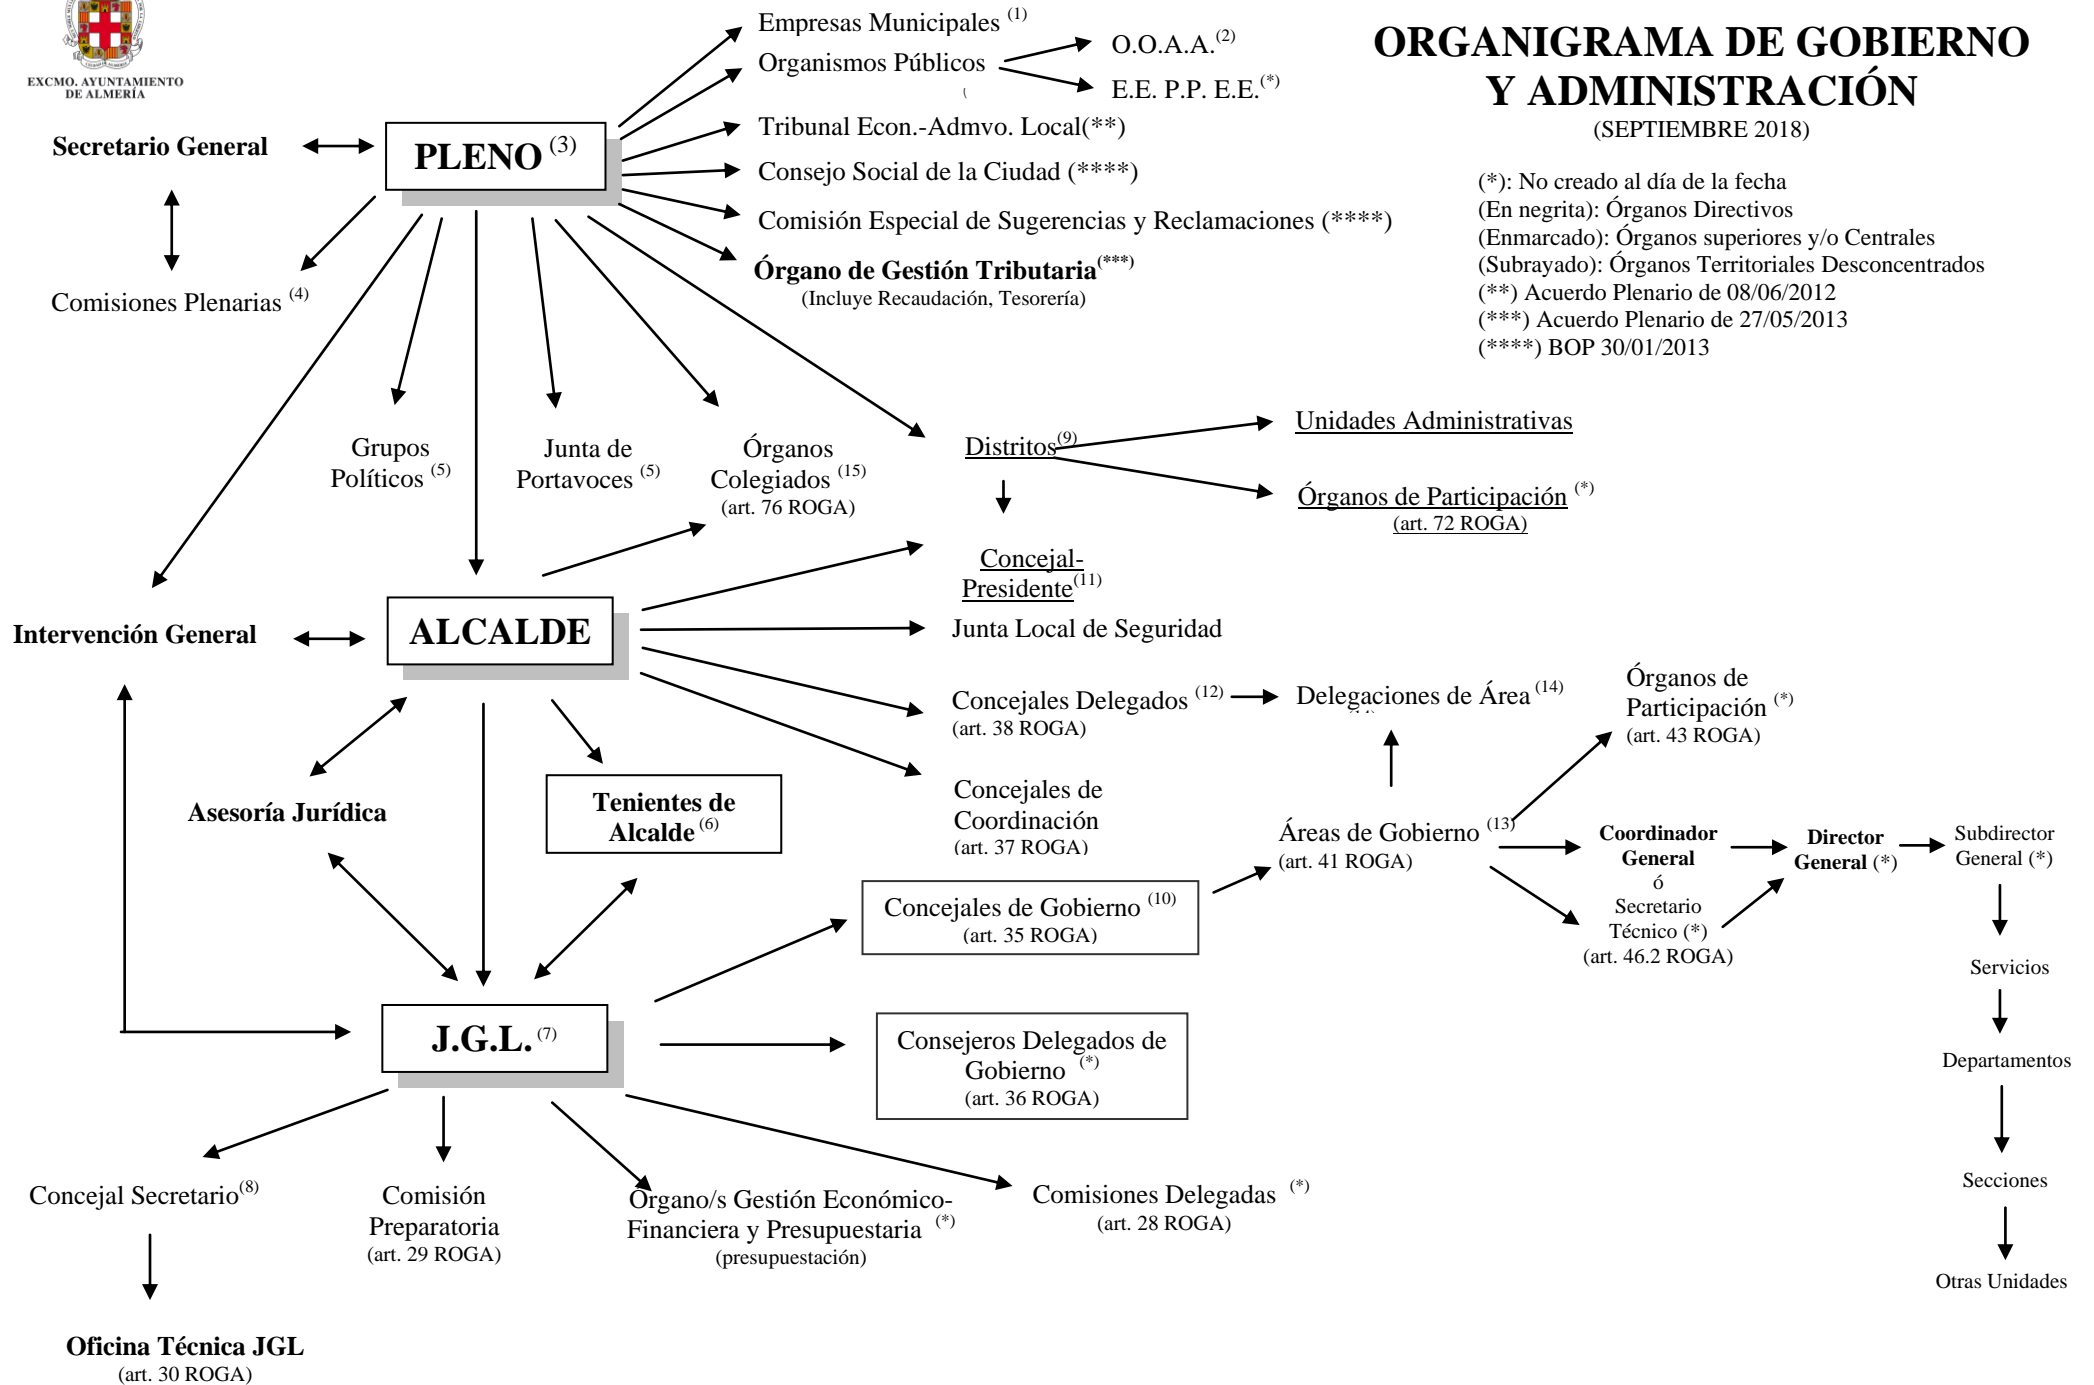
EXCMO. AYUNTAMIENTO DE ALMERÍA

ORGANIGRAMA DE GOBIERNO Y ADMINISTRACIÓN
(SEPTIEMBRE 2018)

(*): No creado al día de la fecha
(En negrita): Órganos Directivos
(Enmarcado): Órganos superiores y/o Centrales
(Subrayado): Órganos Territoriales Desconcentrados
(**) Acuerdo Plenario de 08/06/2012
(***) Acuerdo Plenario de 27/05/2013
(****) BOP 30/01/2013

Empresas Municipales $^{(1)}$
Organismos Públicos
O.O.A.A.$^{(2)}$
E.E. P.P. E.E.$^{(*)}$
Tribunal Econ.-Admvo. Local(**)
Consejo Social de la Ciudad (****)
Comisión Especial de Sugerencias y Reclamaciones (****)
Órgano de Gestión Tributaria$^{(***)}$
(Incluye Recaudación, Tesorería)

Secretario General
PLENO $^{(3)}$
Comisiones Plenarias $^{(4)}$
Grupos Políticos $^{(5)}$
Junta de Portavoces $^{(5)}$
Órganos Colegiados $^{(15)}$
(art. 76 ROGA)
Distritos$^{(9)}$
Unidades Administrativas
Órganos de Participación $^{(*)}$
(art. 72 ROGA)
Concejal-Presidente$^{(11)}$

Intervención General
ALCALDE
Junta Local de Seguridad
Concejales Delegados $^{(12)}$
(art. 38 ROGA)
Delegaciones de Área $^{(14)}$
Órganos de Participación $^{(*)}$
(art. 43 ROGA)
Concejales de Coordinación
(art. 37 ROGA)
Áreas de Gobierno $^{(13)}$
(art. 41 ROGA)
Coordinador General
ó
Secretario Técnico (*)
(art. 46.2 ROGA)
Director General (*)
Subdirector General (*)
Servicios
Departamentos
Secciones
Otras Unidades

Asesoría Jurídica
Tenientes de Alcalde $^{(6)}$
Concejales de Gobierno $^{(10)}$
(art. 35 ROGA)

J.G.L. $^{(7)}$
Consejeros Delegados de Gobierno $^{(*)}$
(art. 36 ROGA)
Concejal Secretario$^{(8)}$
Oficina Técnica JGL
(art. 30 ROGA)
Comisión Preparatoria
(art. 29 ROGA)
Órgano/s Gestión Económico-Financiera y Presupuestaria $^{(*)}$
(presupuestación)
Comisiones Delegadas $^{(*)}$
(art. 28 ROGA)